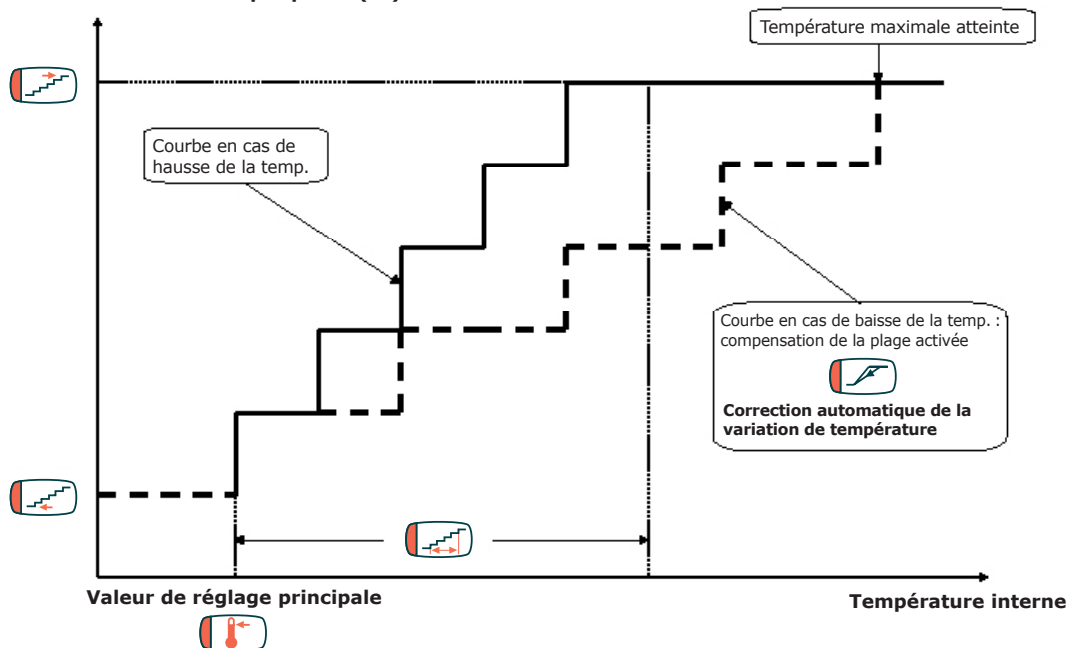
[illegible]

Température maximale atteinte

Courbe en cas de hausse de la temp.

Courbe en cas de baisse de la temp. : compensation de la plage activée

**Correction automatique de la variation de température**

**Valeur de réglage principale**

**Température interne**